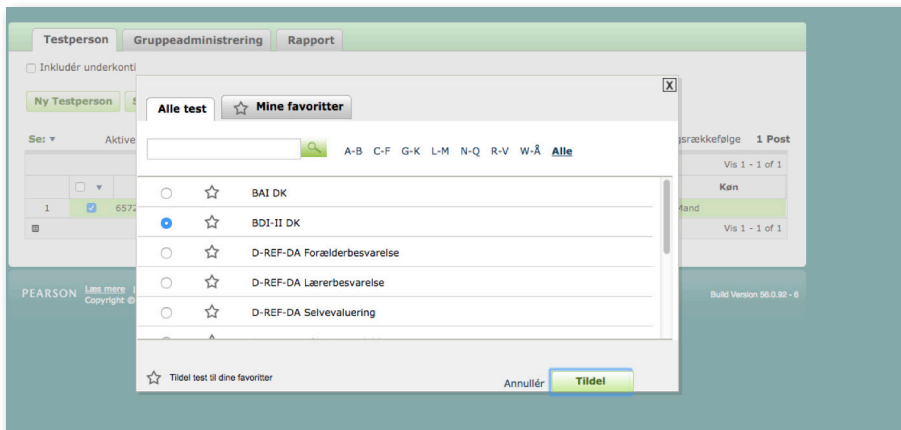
Testperson | Gruppeadministrering | Rapport

Inkludér underkonti

Ny Testperson

Se: ▾

Aktive

gsrækkefølge 1 Post

Vis 1 - 1 of 1

Køn

1

6572

Mand

Vis 1 - 1 of 1

PEARSON

Læs mere

Copyright ©

Build Version 56.0.92 - 6

X

Alle test | Mine favoritter

A-B C-F G-K L-M N-Q R-V W-Å Alle

BAI DK

BDI-II DK

D-REF-DA Forælderbesvarelse

D-REF-DA Lærerbesvarelse

D-REF-DA Selvevaluering

Tildel test til dine favoritter

Annullér

Tildel